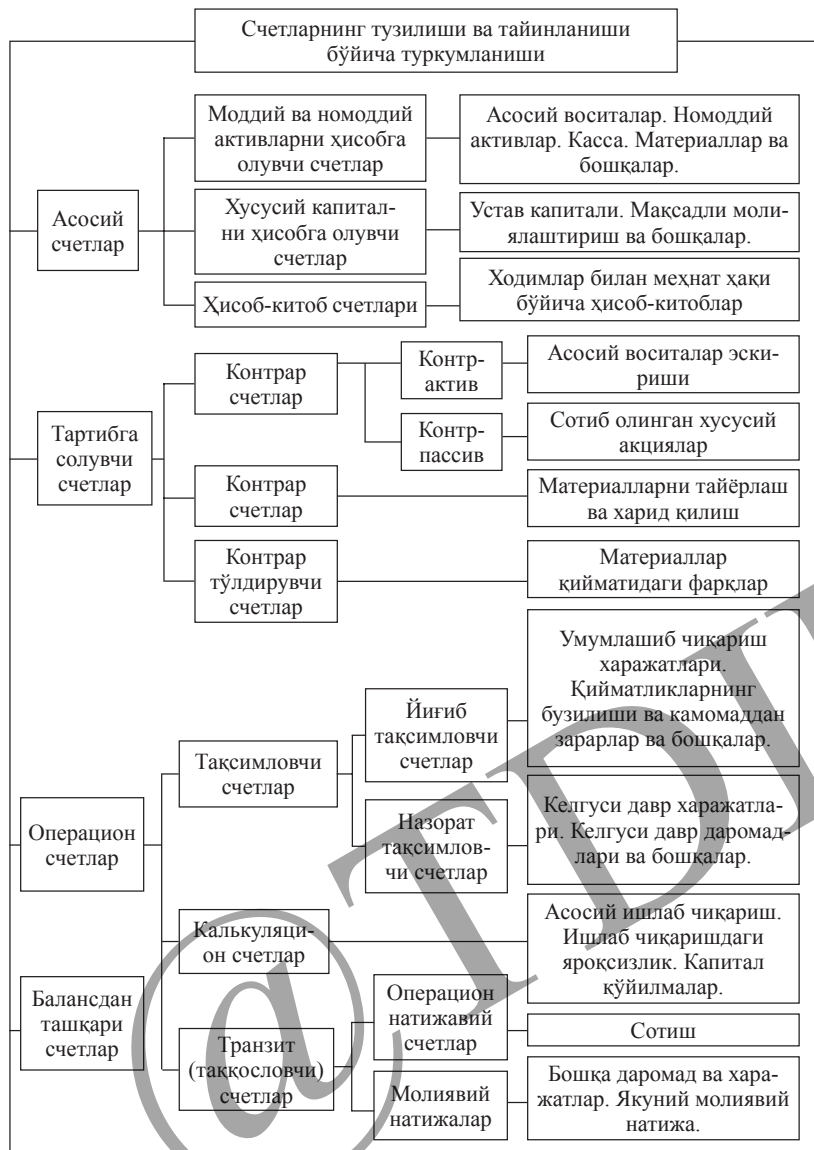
Счетларнинг тузилиши ва тайинланиши бўйича туркумланиши

Асосий счетлар

Моддий ва номоддий активларни ҳисобга олувчи счетлар

Асосий воситалар. Номоддий активлар. Касса. Материаллар ва бошқалар.

Хусусий капитални ҳисобга олувчи счетлар

Устав капитали. Мақсадли молиялаштириш ва бошқалар.

Ҳисоб-китоб счетлари

Ходимлар билан меҳнат ҳақи бўйича ҳисоб-китоблар

Тартибга солувчи счетлар

Контрар счетлар

Контр-актив

Асосий воситалар эскириши

Контр-пассив

Сотиб олинган хусусий акциялар

Контрар счетлар

Материалларни тайёрлаш ва харид қилиш

Контрар тўлдирувчи счетлар

Материаллар қийматидаги фарқлар

Операцион счетлар

Тақсимловчи счетлар

Йиғиб тақсимловчи счетлар

Умумлашиб чиқариш харажатлари. Қийматликларнинг бузилиши ва камомаддан зарарлар ва бошқалар.

Назорат тақсимловчи счетлар

Келгуси давр харажатлари. Келгуси давр даромадлари ва бошқалар.

Калькуляцион счетлар

Асосий ишлаб чиқариш. Ишлаб чиқаришдаги яроқсизлик. Капитал қўйилмалар.

Балансдан ташқари счетлар

Транзит (таққословчи) счетлар

Операцион натижавий счетлар

Сотиш

Молиявий натижалар

Бошқа даромад ва харажатлар. Якуний молиявий натижа.

@TDI